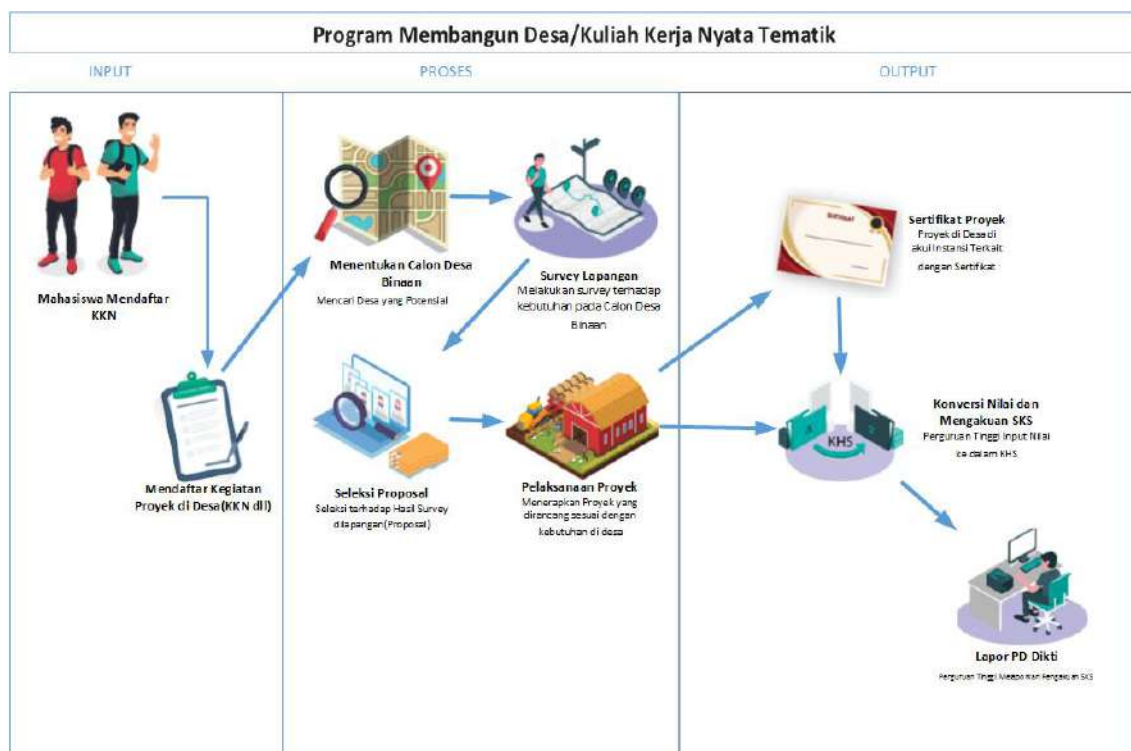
Program Membangun Desa/Kuliah Kerja Nyata Tematik

INPUT

PROSES

OUTPUT

Mahasiswa Mendaftar KKN

Mendaftar Kegiatan Proyek di Desa(KKN dll)

Menentukan Calon Desa Binaan
Mencari Desa yang Potensial

Survey Lapangan
Melakukan survey terhadap kebutuhan pada Calon Desa Binaan

Seleksi Proposal
Seleksi terhadap Hasil Survey dilapangan(Proposal)

Pelaksanaan Proyek
Menerapkan Proyek yang dirancang sesuai dengan kebutuhan di desa

Sertifikat Proyek
Proyek di Desa di akui Instansi Terkait dengan Sertifikat

Konversi Nilai dan Mengakuan SKS
Perguruan Tinggi input Nilai ke dalam KHS

KHS

Lapor PD Dikti
Perguruan Tinggi Melaporkan Pengakuan SKS